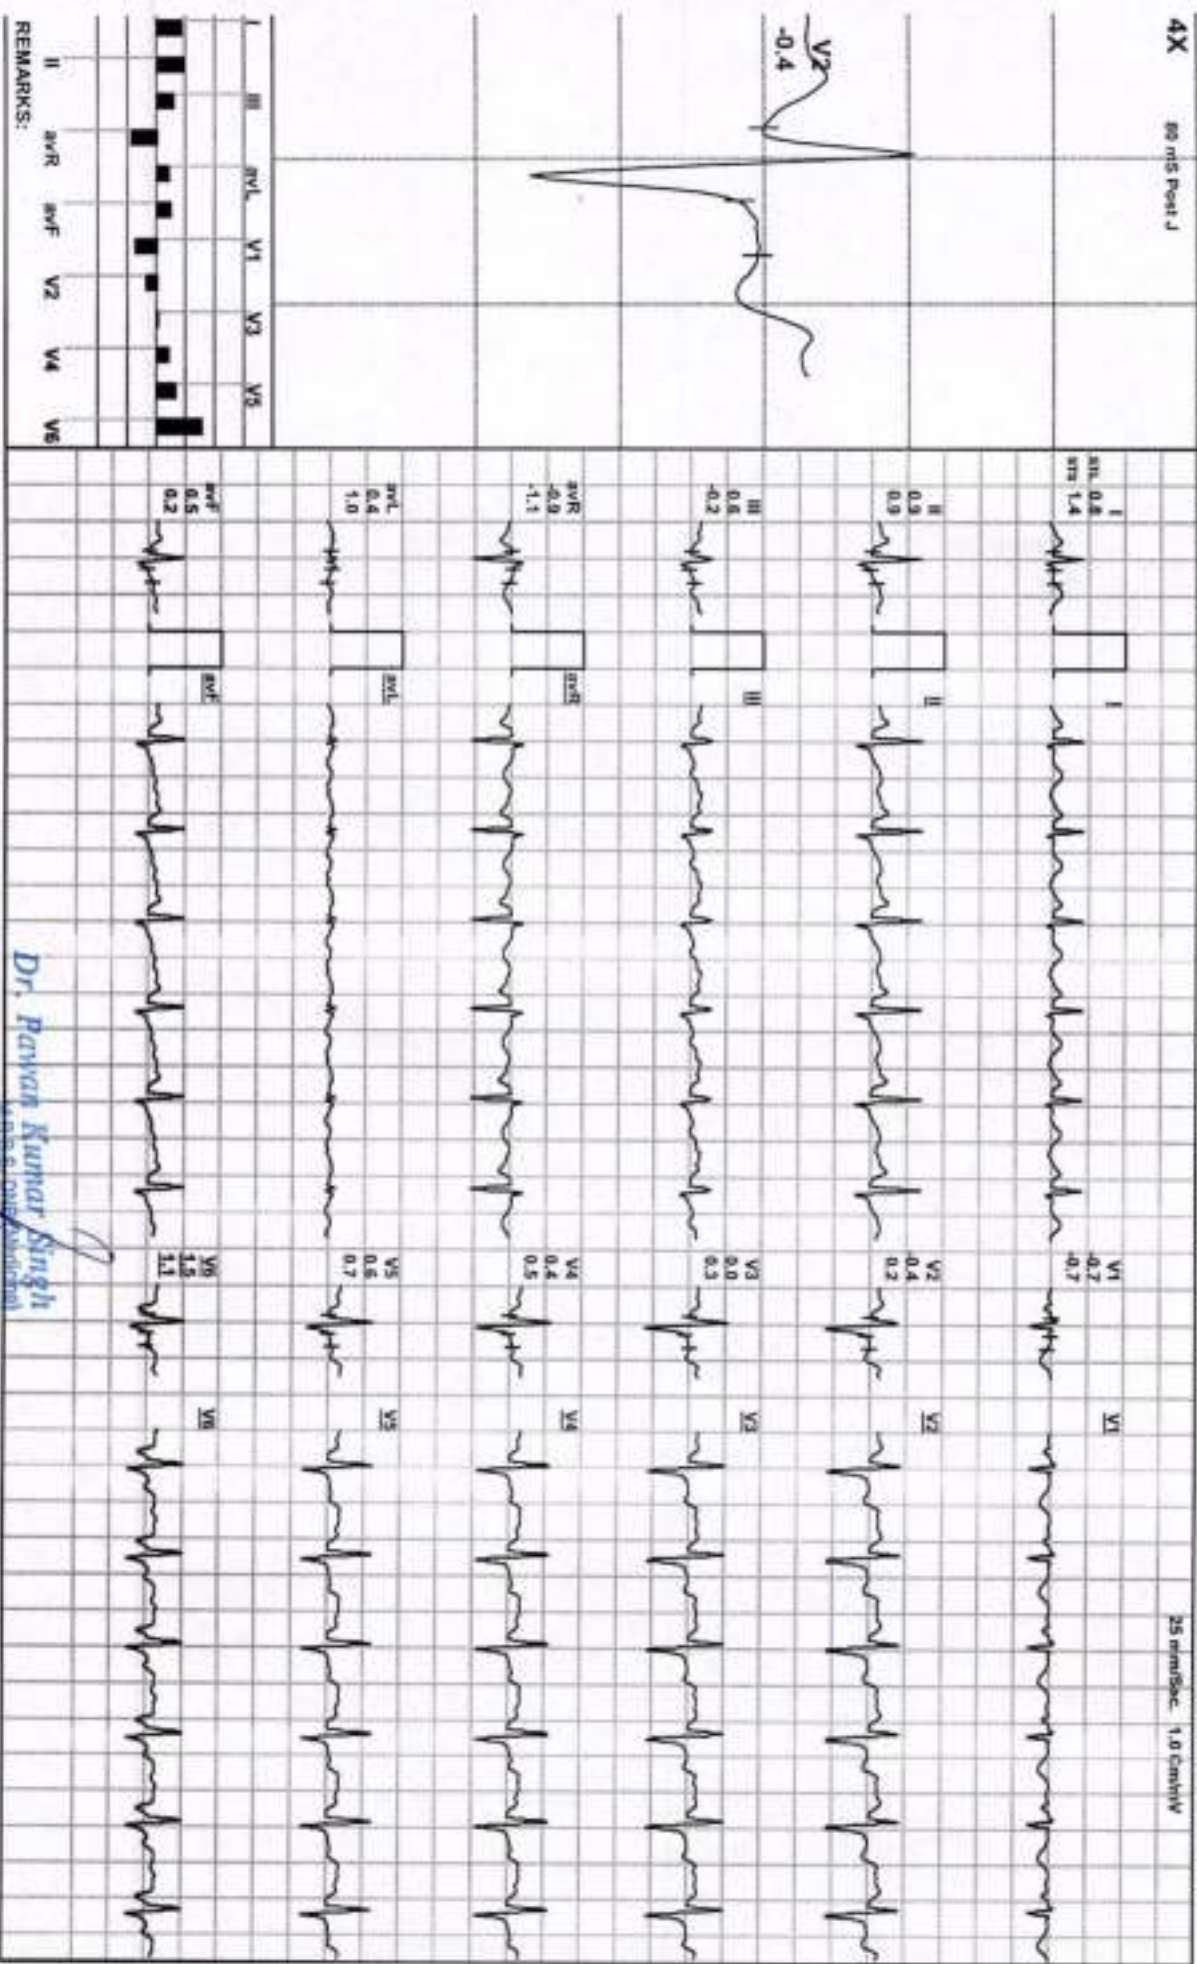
4X

80 mS Post J

V2
-0.4

I
III
avL
V1
V3
V5

II
avR
avF
V2
V4
V6

REMARKS:

I
stL 0.8
sts 1.4

II
0.9
0.9

III
0.6
-0.2

avR
-0.9
-1.1

avL
0.4
1.0

avF
0.5
0.2

I
II
III
avR
avL
avF

V1
-0.7
-0.7

V2
-0.4
0.2

V3
0.0
0.3

V4
0.4
0.5

V5
0.6
0.7

V6
1.5
1.1

V1
V2
V3
V4
V5
V6

25 mm/Sec 1.0 Cm/mV

Dr. Pawan Kumar Singh
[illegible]